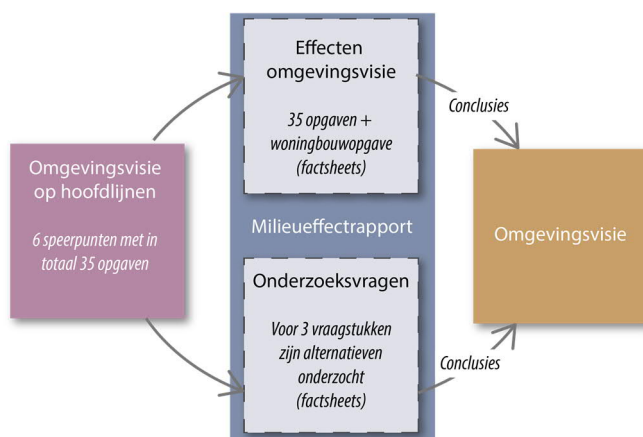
Omgevingsvisie op hoofdlijnen

6 speerpunten met in totaal 35 opgaven

Effecten omgevingsvisie

35 opgaven + woningbouwopgave (factsheets)

Milieueffectrapport

Onderzoeksvragen

Voor 3 vraagstukken zijn alternatieven onderzocht (factsheets)

Conclusies

Conclusies

Omgevingsvisie